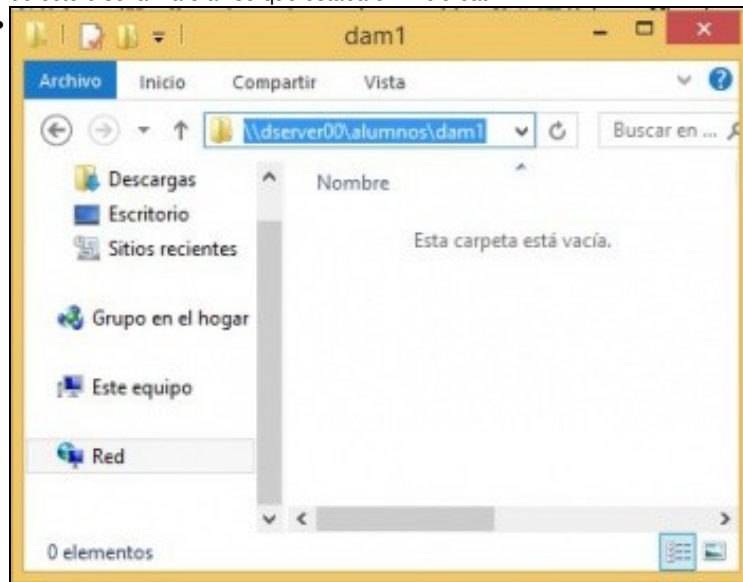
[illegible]

dam1

Archivo Inicio Compartir Vista

\\dserver00\alumnos\dam1

Buscar en ...

Descargas
Escritorio
Sitios recientes

Grupo en el hogar

Este equipo

Red

Nombre

Esta carpeta está vacía.

0 elementos